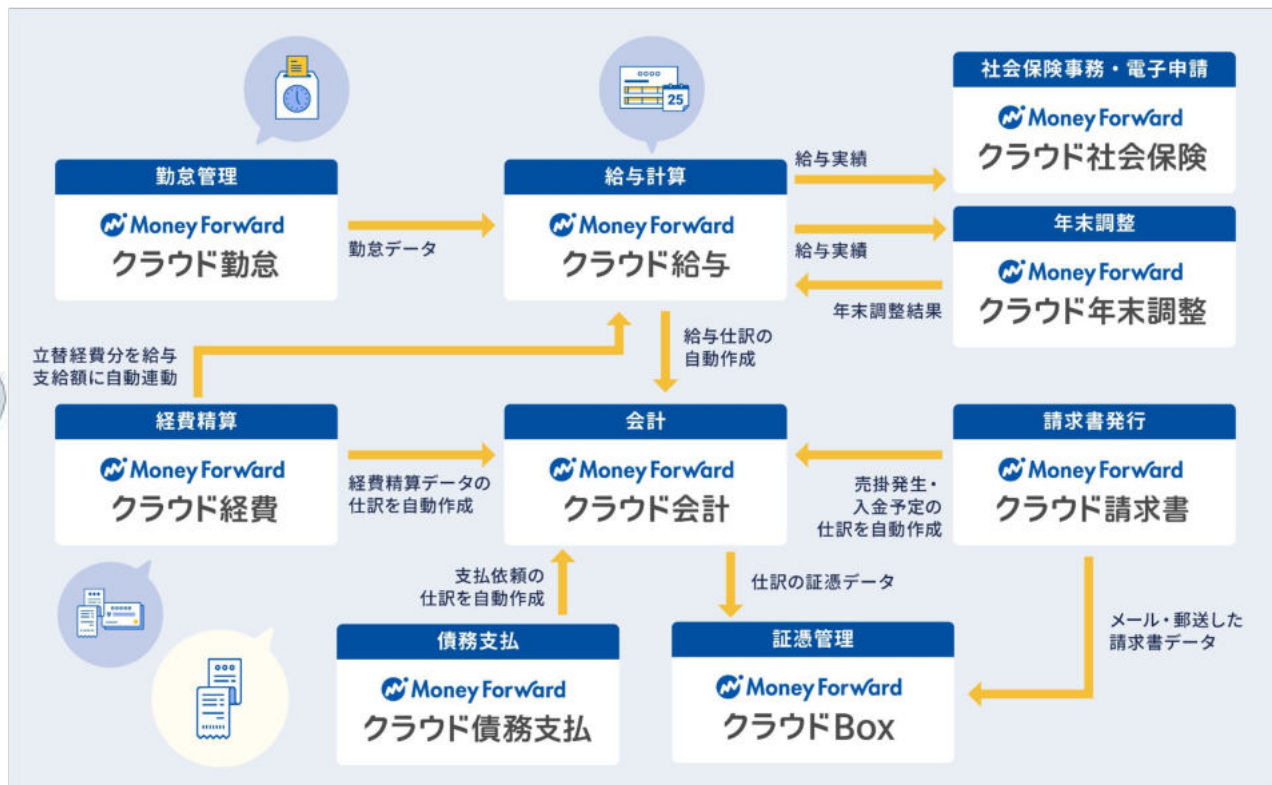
社会保険事務・電子申請
Money Forward
クラウド社会保険

勤怠管理
Money Forward
クラウド勤怠

勤怠データ

25

給与計算
Money Forward
クラウド給与

給与実績

給与実績

年末調整
Money Forward
クラウド年末調整

年末調整結果

立替経費分を給与支給額に自動連動

給与仕訳の自動作成

経費精算
Money Forward
クラウド経費

経費精算データの仕訳を自動作成

会計
Money Forward
クラウド会計

売掛発生・入金予定の仕訳を自動作成

請求書発行
Money Forward
クラウド請求書

支払依頼の仕訳を自動作成

仕訳の証憑データ

メール・郵送した請求書データ

債務支払
Money Forward
クラウド債務支払

証憑管理
Money Forward
クラウドBox